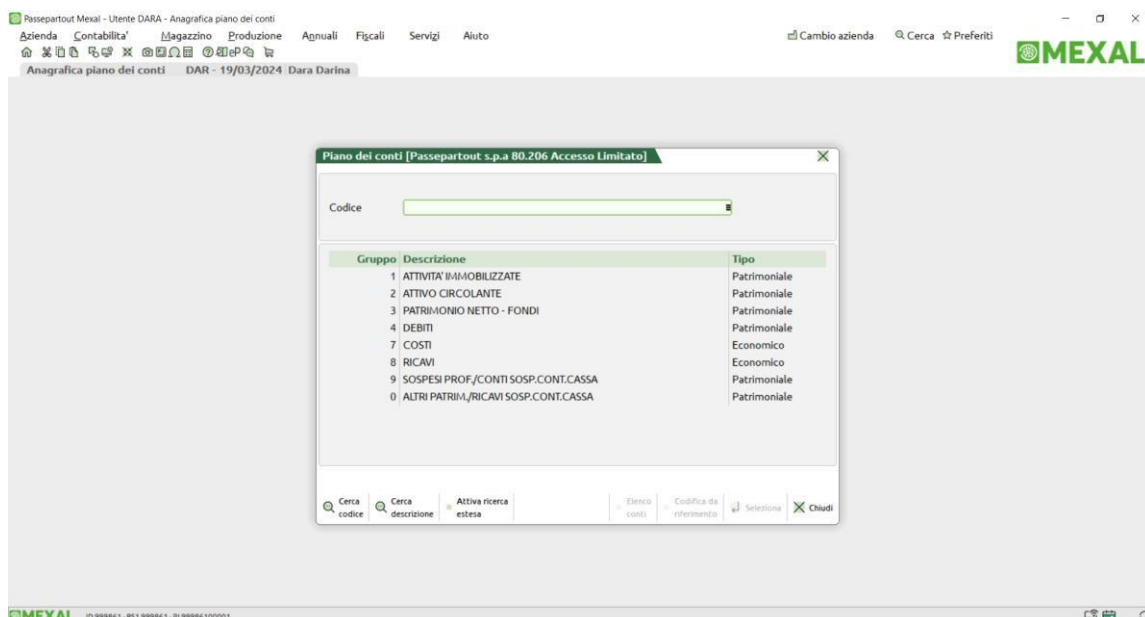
Passepartout Mexal - Utente DARA - Anagrafica piano dei conti

Azienda Contabilita' Magazzino Produzione Annuali Fiscali Servizi Aiuto

Cambio azienda Cerca Preferiti

MEXAL

Anagrafica piano dei conti DAR - 19/03/2024 Dara Darina

Piano dei conti [Passepartout s.p.a 80.206 Accesso Limitato]

Codice

| Gruppo | Descrizione | Tipo |
|---|---|---|
| 1 | ATTIVITA' IMMOBILIZZATE | Patrimoniale |
| 2 | ATTIVO CIRCOLANTE | Patrimoniale |
| 3 | PATRIMONIO NETTO - FONDI | Patrimoniale |
| 4 | DEBITI | Patrimoniale |
| 7 | COSTI | Economico |
| 8 | RICAVI | Economico |
| 9 | SOSPESI PROF./CONTI SOSP.CONT.CASSA | Patrimoniale |
| 0 | ALTRI PATRIM./RICAVI SOSP.CONT.CASSA | Patrimoniale |

Cerca codice | Cerca descrizione | Attiva ricerca estesa | Elenco conti | Codifica da riferimento | Seleziona | Chiudi

MEXAL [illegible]